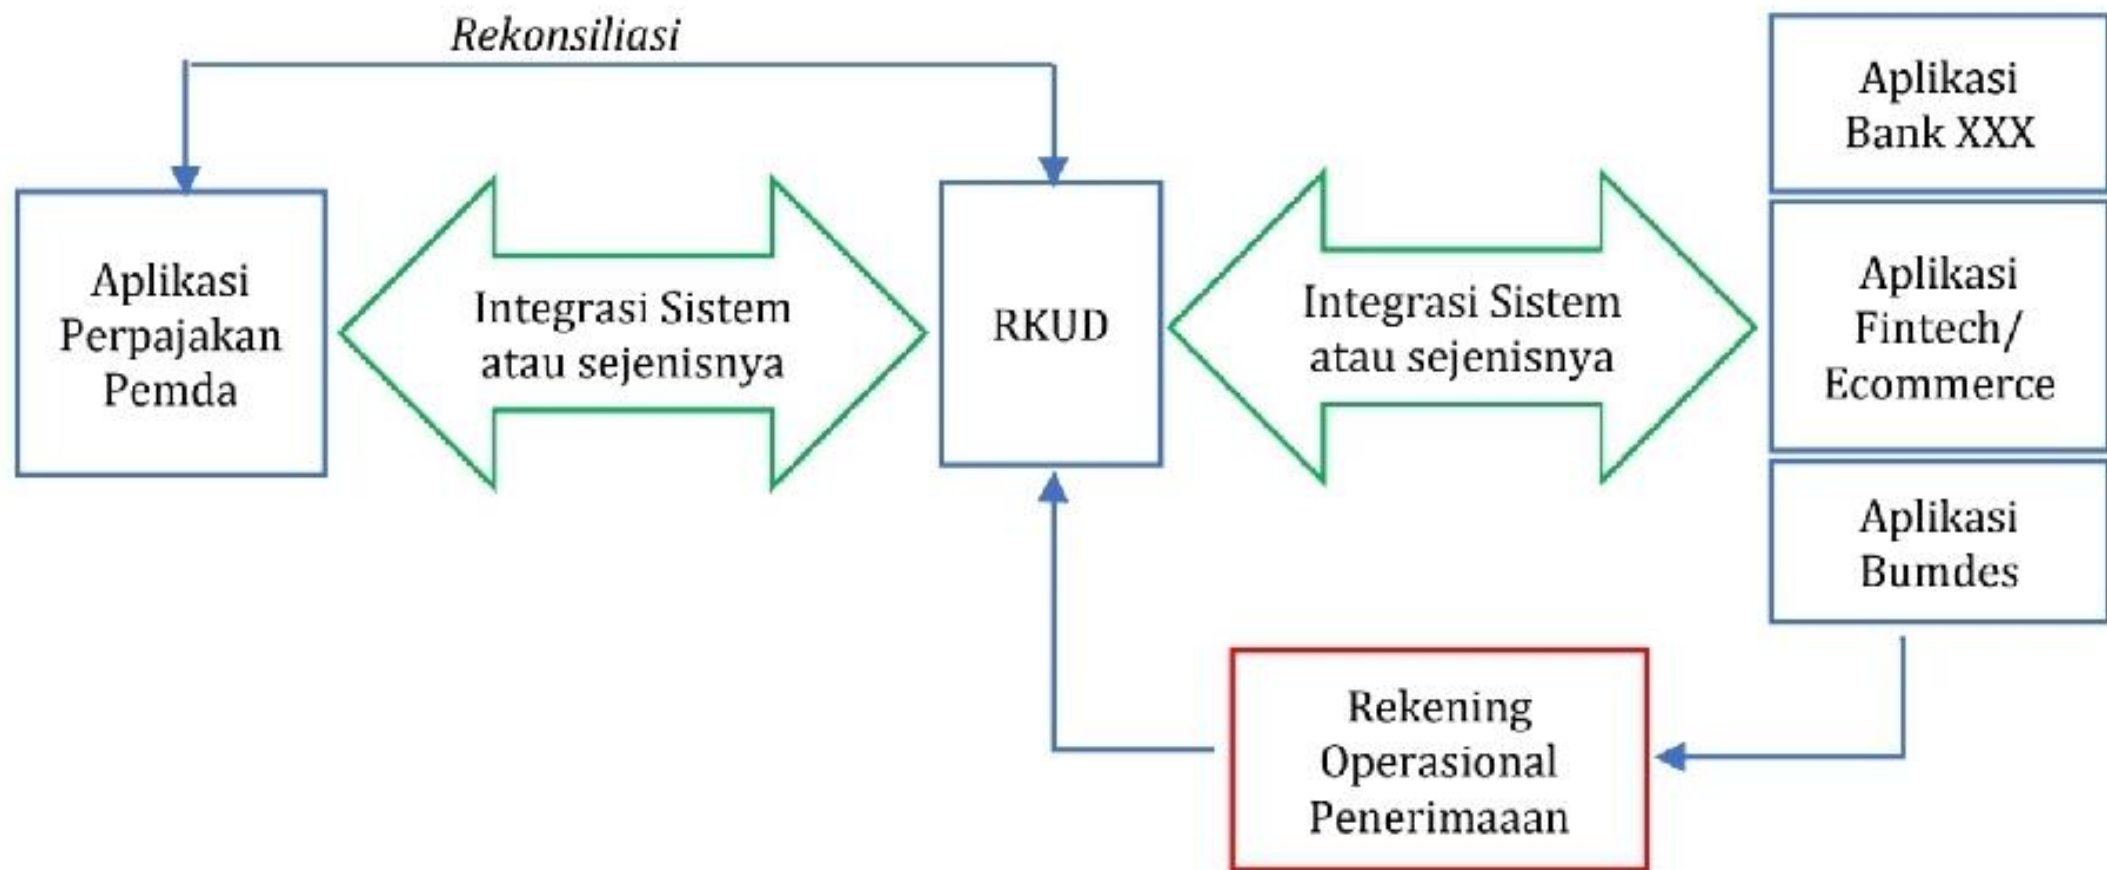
*Rekonsiliasi*

Aplikasi Perpajakan Pemda

Integrasi Sistem atau sejenisnya

RKUD

Integrasi Sistem atau sejenisnya

Aplikasi Bank XXX

Aplikasi Fintech/ Ecommerce

Aplikasi Bumdes

Rekening Operasional Penerimaaan